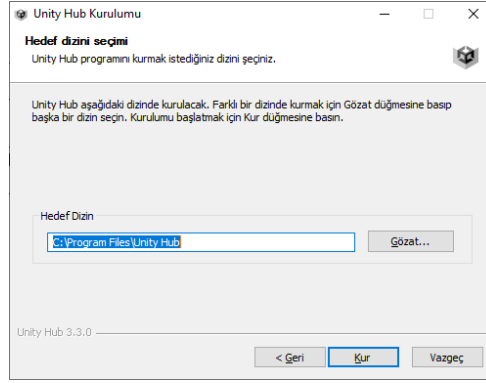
Unity Hub Kurulumu

Hedef dizini seçimi
Unity Hub programını kurmak istediğiniz dizini seçiniz.

Unity Hub aşağıdaki dizinde kurulacak. Farklı bir dizinde kurmak için Gözat düğmesine basıp başka bir dizin seçin. Kurulumu başlatmak için Kur düğmesine basın.

Hedef Dizin
C:\Program Files\Unity Hub
Gözat...

Unity Hub 3.3.0
< Geri
Kur
Vazgeç